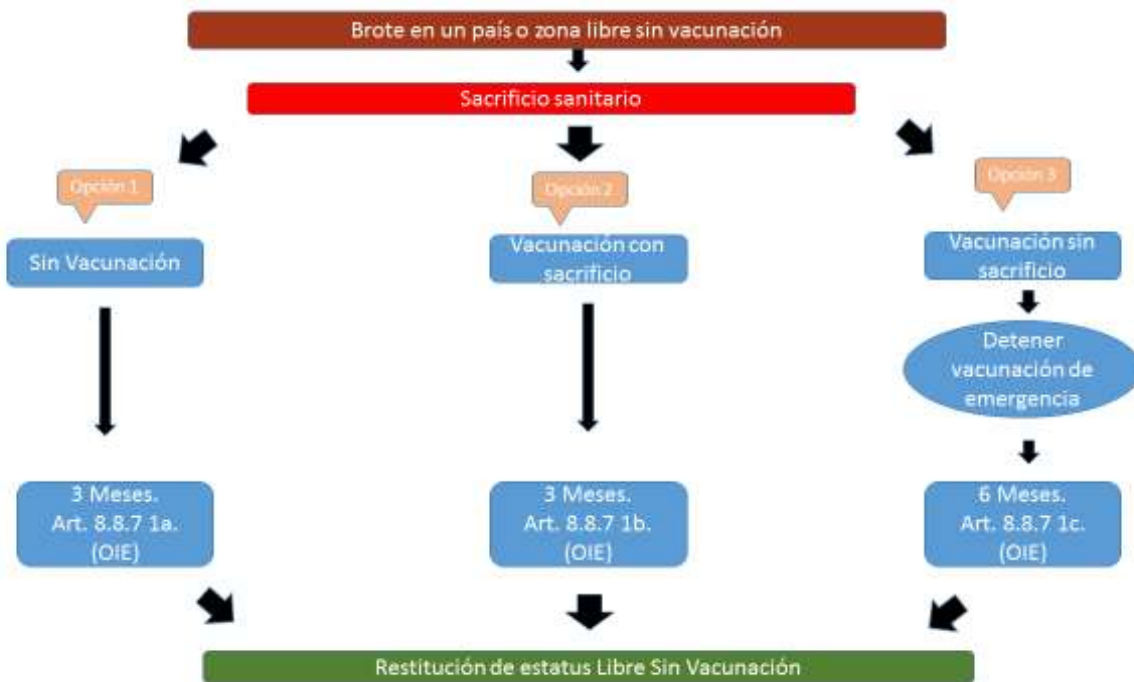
Brote en un país o zona libre sin vacunación

Sacrificio sanitario

Opción 1

Sin Vacunación

3 Meses.
Art. 8.8.7 1a.
(OIE)

Opción 2

Vacunación con sacrificio

3 Meses.
Art. 8.8.7 1b.
(OIE)

Opción 3

Vacunación sin sacrificio

Detener vacunación de emergencia

6 Meses.
Art. 8.8.7 1c.
(OIE)

Restitución de estatus Libre Sin Vacunación